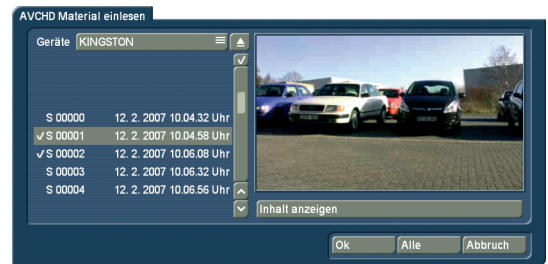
AVCHD Material einlesen

Geräte KINGSTON

S 00000 12. 2. 2007 10.04.32 Uhr
✓S 00001 12. 2. 2007 10.04.58 Uhr
✓S 00002 12. 2. 2007 10.06.08 Uhr
S 00003 12. 2. 2007 10.06.32 Uhr
S 00004 12. 2. 2007 10.06.56 Uhr

Inhalt anzeigen

Ok Alle Abbruch